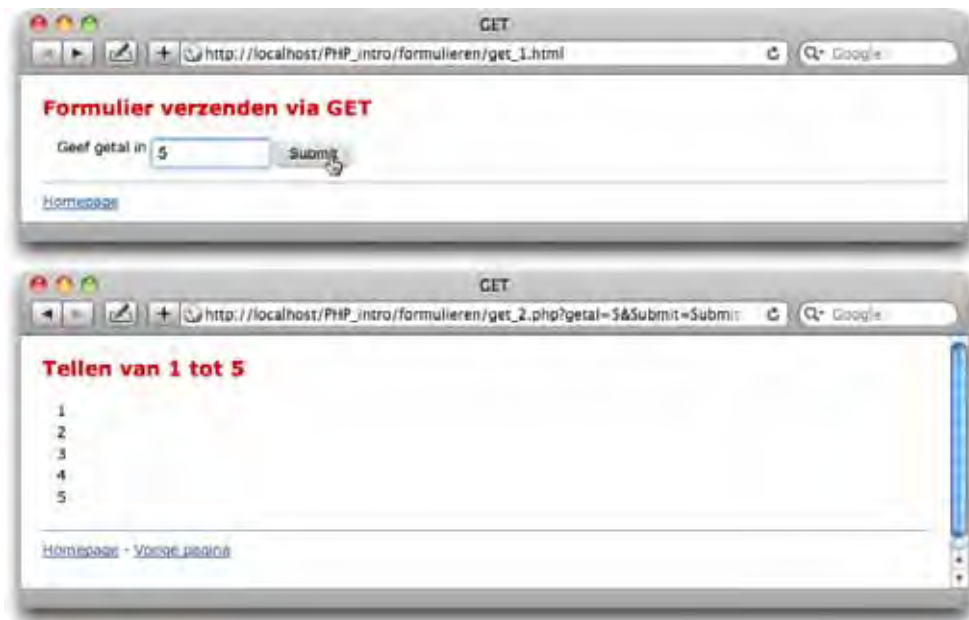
GET

http://localhost/PHP_intro/formulieren/get_1.html

Google

Formulier verzenden via GET

Geef getal in 5 Submit

Homepage

GET

http://localhost/PHP_intro/formulieren/get_2.php?getal=5&Submit=Submit

Google

Tellen van 1 tot 5

1
2
3
4
5

Homepage - Vorige pagina